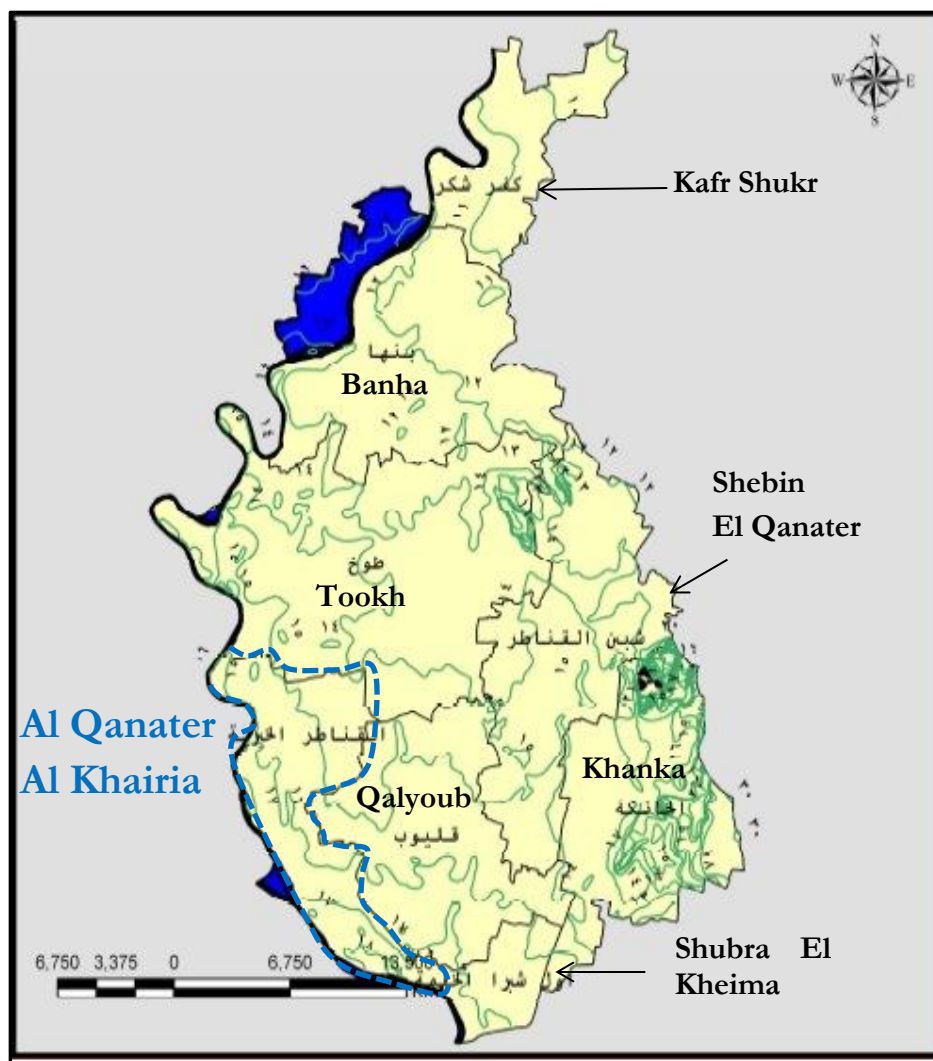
N
W E
S

كفر شكر
Kafr Shukr

بنها
Banha

Shebin El Qanater

طوخ
Tookh

شبين القناطر

Al Qanater Al Khairia

القناطر الخيرية

Khanka
الخانكة

Qalyoub
قليوب

6,750 3,375 0 6,750 13,500

شبرا

Shubra El Kheima